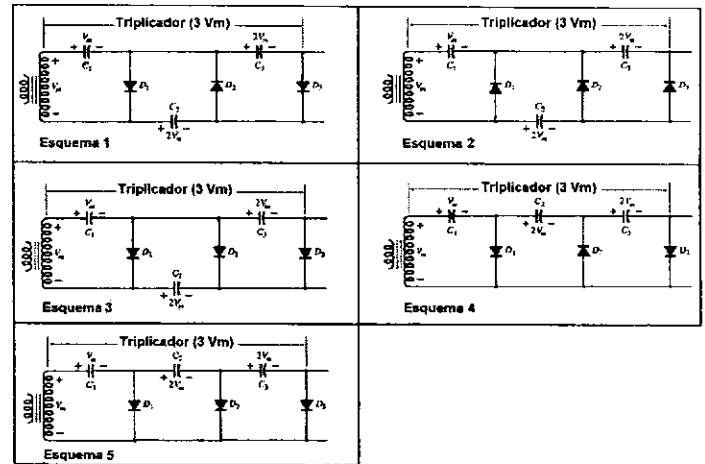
Triplicador (3 Vm)
$V_m$
$C_1$
$2V_m$
$C_3$
$V_m$
$D_1$
$D_2$
$D_3$
$C_2$
$2V_m$
Esquema 1

Triplicador (3 Vm)
$V_m$
$C_1$
$2V_m$
$C_3$
$D_1$
$D_2$
$D_3$
$C_2$
$2V_m$
Esquema 2

Triplicador (3 Vm)
$V_m$
$C_1$
$2V_m$
$C_3$
$V_m$
$D_1$
$D_2$
$D_3$
$C_2$
$2V_m$
Esquema 3

Triplicador (3 Vm)
$V_m$
$C_1$
$C_2$
$2V_m$
$2V_m$
$C_3$
$V_m$
$D_1$
$D_2$
$D_3$
Esquema 4

Triplicador (3 Vm)
$V_m$
$C_1$
$C_2$
$2V_m$
$2V_m$
$C_3$
$V_m$
$D_1$
$D_2$
$D_3$
Esquema 5